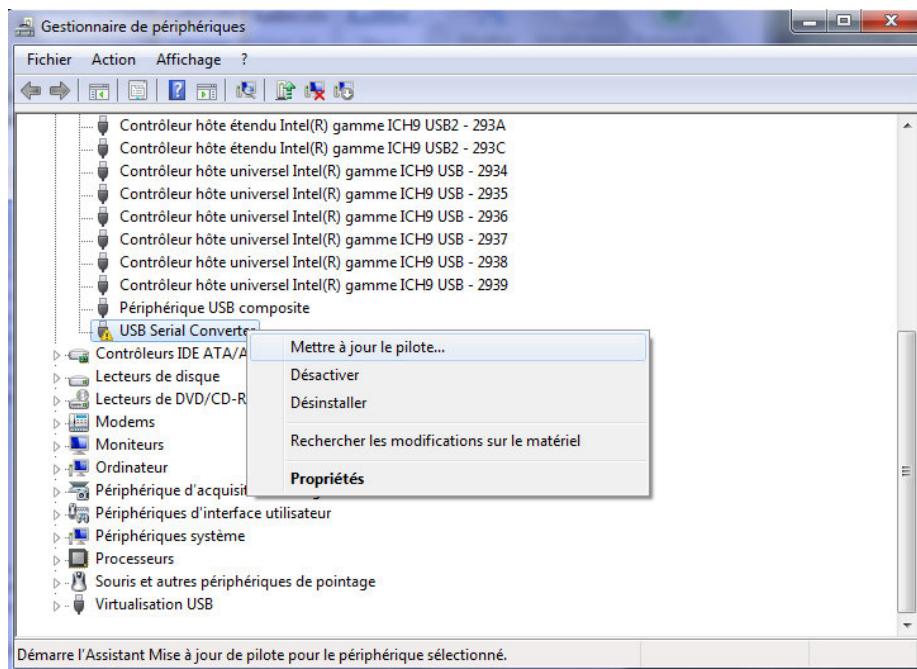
Gestionnaire de périphériques

Fichier Action Affichage ?

Contrôleur hôte étendu Intel(R) gamme ICH9 USB2 - 293A
Contrôleur hôte étendu Intel(R) gamme ICH9 USB2 - 293C
Contrôleur hôte universel Intel(R) gamme ICH9 USB - 2934
Contrôleur hôte universel Intel(R) gamme ICH9 USB - 2935
Contrôleur hôte universel Intel(R) gamme ICH9 USB - 2936
Contrôleur hôte universel Intel(R) gamme ICH9 USB - 2937
Contrôleur hôte universel Intel(R) gamme ICH9 USB - 2938
Contrôleur hôte universel Intel(R) gamme ICH9 USB - 2939
Périphérique USB composite
USB Serial Converter
Contrôleurs IDE ATA/A
Lecteurs de disque
Lecteurs de DVD/CD-R
Modems
Moniteurs
Ordinateur
Périphérique d'acquisit
Périphériques d'interface utilisateur
Périphériques système
Processeurs
Souris et autres périphériques de pointage
Virtualisation USB

Mettre à jour le pilote...
Désactiver
Désinstaller
Rechercher les modifications sur le matériel
Propriétés

Démarre l'Assistant Mise à jour de pilote pour le périphérique sélectionné.